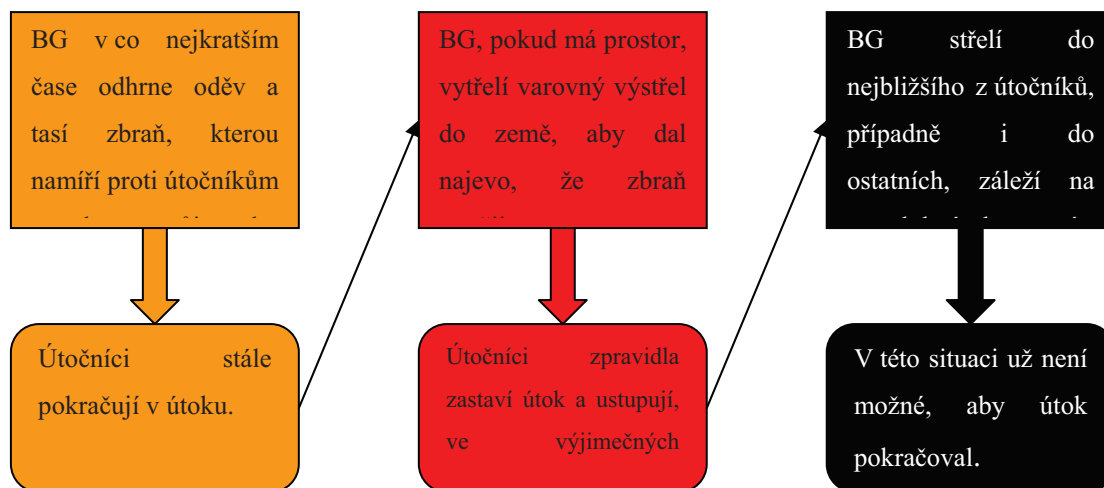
BG v co nejkratším čase odhrne oděv a tasí zbraň, kterou namíří proti útočníkům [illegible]

Útočníci stále pokračují v útoku.

BG, pokud má prostor, vytřelí varovný výstřel do země, aby dal najevo, že zbraň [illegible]

Útočníci zpravidla zastaví útok a ustupují, ve výjimečných

BG střelí do nejbližšího z útočníků, případně i do ostatních, záleží na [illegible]

V této situaci už není možné, aby útok pokračoval.